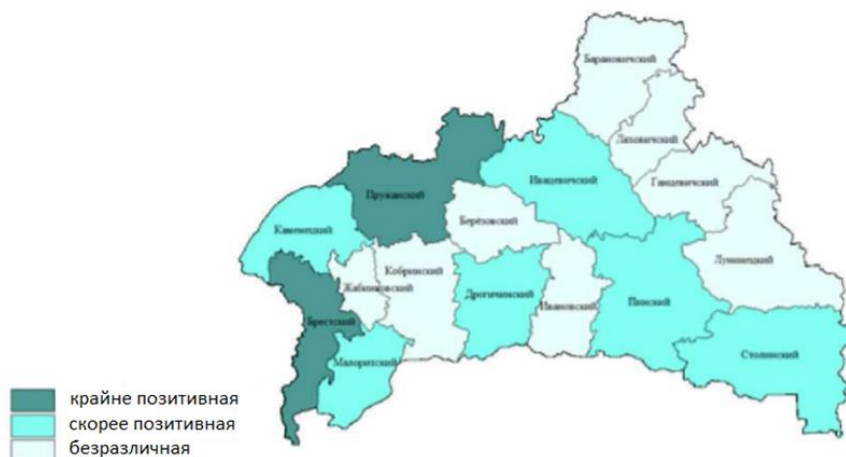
Барановичский
Ляховичский
Ивацевичский
Ганцевичский
Пружанский
Берёзовский
Каменецкий
Лунинецкий
Кобринский
Жабинковский
Дрогичинский
Ивановский
Пинский
Брестский
Малоритский
Столинский

крайне позитивная
скорее позитивная
безразличная